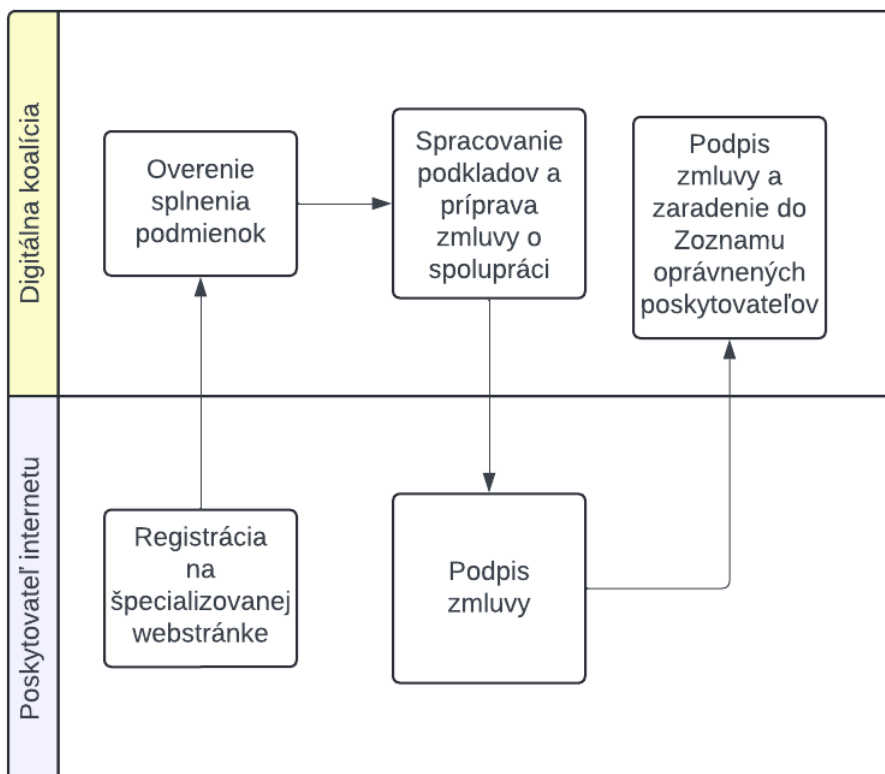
Digitálna koalícia

Overenie splnenia podmienok

Spracovanie podkladov a príprava zmluvy o spolupráci

Podpis zmluvy a zaradenie do Zoznamu oprávnených poskytovateľov

Poskytovateľ internetu

Registrácia na špecializovanej webstránke

Podpis zmluvy